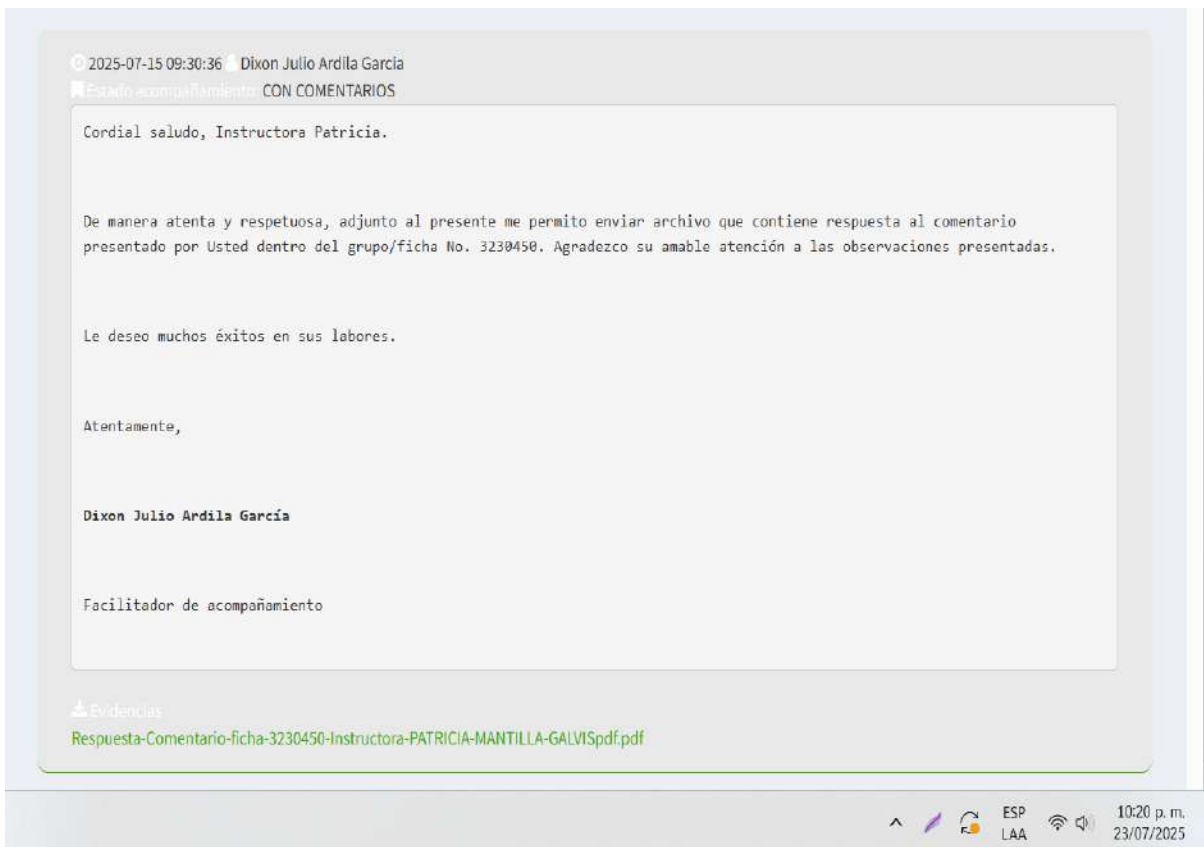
2025-07-15 09:30:36 Dixon Julio Ardila Garcia
Estado acompañamiento CON COMENTARIOS

Cordial saludo, Instructora Patricia.

De manera atenta y respetuosa, adjunto al presente me permito enviar archivo que contiene respuesta al comentario presentado por Usted dentro del grupo/ficha No. 3230450. Agradezco su amable atención a las observaciones presentadas.

Le deseo muchos éxitos en sus labores.

Atentamente,

**Dixon Julio Ardila García**

Facilitador de acompañamiento

Evidencias
Respuesta-Comentario-ficha-3230450-Instructora-PATRICIA-MANTILLA-GALVISpdf.pdf

ESP
LAA
10:20 p. m.
23/07/2025